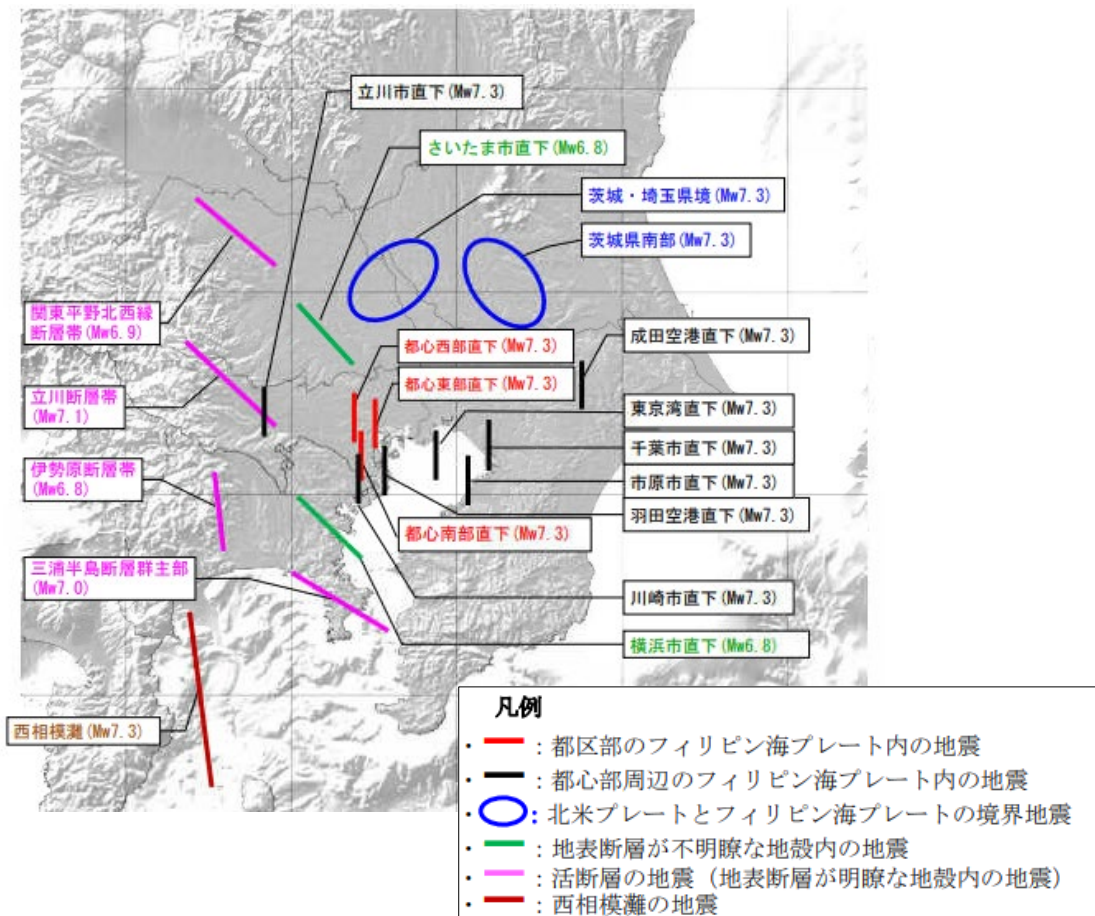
立川市直下(Mw7.3)

さいたま市直下(Mw6.8)

茨城・埼玉県境 (Mw7.3)

茨城県南部(Mw7.3)

関東平野北西縁断層帯(Mw6.9)

都心西部直下(Mw7.3)

成田空港直下(Mw7.3)

都心東部直下(Mw7.3)

立川断層帯(Mw7.1)

東京湾直下(Mw7.3)

千葉市直下(Mw7.3)

伊勢原断層帯(Mw6.8)

市原市直下(Mw7.3)

羽田空港直下(Mw7.3)

都心南部直下(Mw7.3)

三浦半島断層群主部(Mw7.0)

川崎市直下(Mw7.3)

横浜市直下(Mw6.8)

西相模灘(Mw7.3)

凡例
• ：都区部のフィリピン海プレート内の地震
• ：都心部周辺のフィリピン海プレート内の地震
• ：北米プレートとフィリピン海プレートの境界地震
• ：地表断層が不明瞭な地殻内の地震
• ：活断層の地震（地表断層が明瞭な地殻内の地震）
• ：西相模灘の地震